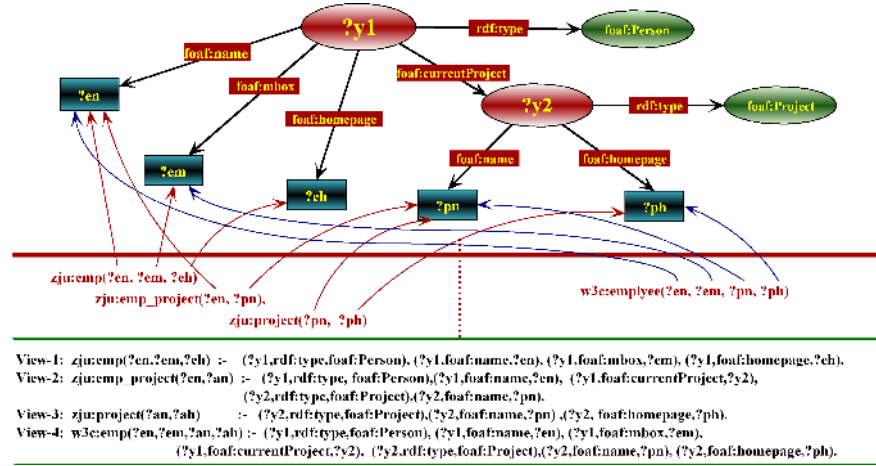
?y1

rdf:type

foaf:Person

foaf:name

foaf:mbox

foaf:currentProject

?en

foaf:homepage

?y2

rdf:type

foaf:Project

?em

foaf:name

foaf:homepage

?eh

?pn

?ph

zju:emp(?en, ?em, ?eh)

zju:emp_project(?en, ?pn),

w3c:emplyee(?en, ?em, ?pn, ?ph)

zju:project(?pn, ?ph)

View-1: zju:emp(?en,?em,?eh) :- (?y1,rdf:type,foaf:Person), (?y1,foaf:name,?en), (?y1,foaf:mbox,?em), (?y1,foaf:homepage,?eh).
View-2: zju:emp_project(?en,?an) :- (?y1,rdf:type, foaf:Person),(?y1,foaf:name,?en), (?y1,foaf:currentProject,?y2), (?y2,rdf:type,foaf:Project),(?y2,foaf:name,?pn).
View-3: zju:project(?an,?ah) :- (?y2,rdf:type,foaf:Project),(?y2,foaf:name,?pn) ,(?y2, foaf:homepage,?ph).
View-4: w3c:emp(?en,?em,?an,?ah) :- (?y1,rdf:type,foaf:Person), (?y1,foaf:name,?en), (?y1,foaf:mbox,?em), (?y1,foaf:currentProject,?y2), (?y2,rdf:type,foaf:Project),(?y2,foaf:name,?pn), (?y2,foaf:homepage,?ph).